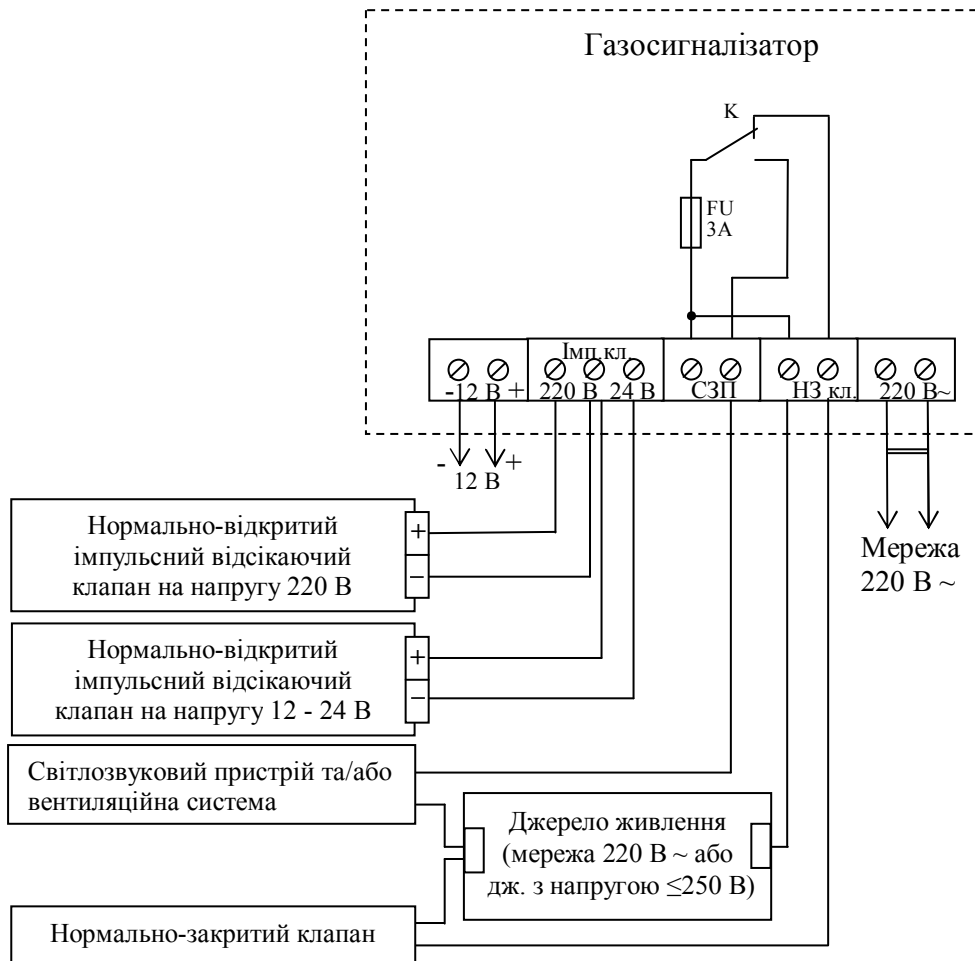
Газосигналізатор

K

FU
3A

- 12 В +

Імп.кл.
220 В 24 В

СЗП

НЗ кл.

220 В~

- +
12 В

Нормально-відкритий імпульсний відсікаючий клапан на напругу 220 В

+
−

Мережа
220 В ~

Нормально-відкритий імпульсний відсікаючий клапан на напругу 12 - 24 В

+
−

Світлозвуковий пристрій та/або вентиляційна система

Джерело живлення (мережа 220 В ~ або дж. з напругою ≤250 В)

Нормально-закритий клапан